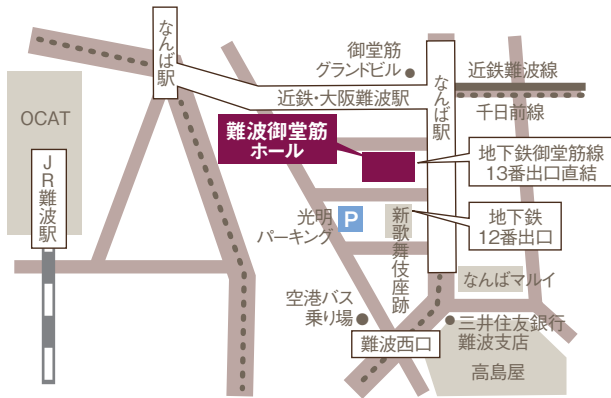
なんば駅

御堂筋
グランドビル

近鉄難波線

なんば駅

近鉄・大阪難波駅

千日前線

OCAT

難波御堂筋
ホール

JR難波駅

地下鉄御堂筋線
13番出口直結

光明
パーキング

P

新歌舞伎座跡

地下鉄
12番出口

なんばマルイ

空港バス
乗り場

三井住友銀行
難波支店

難波西口

高島屋